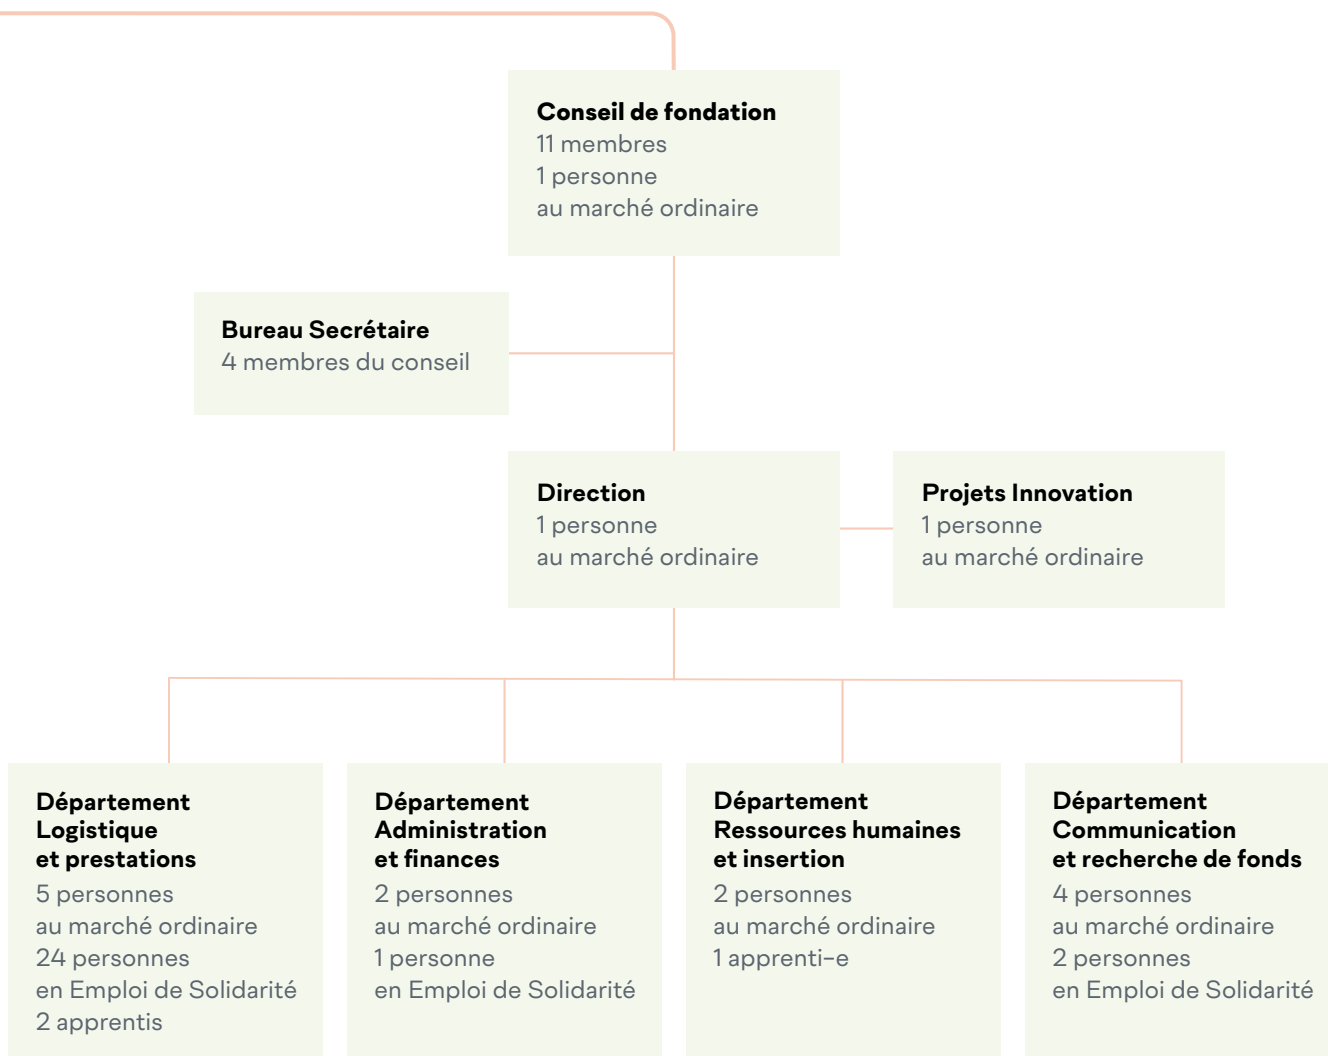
Conseil de fondation
11 membres
1 personne
au marché ordinaire

Bureau Secrétaire
4 membres du conseil

Direction
1 personne
au marché ordinaire

Projets Innovation
1 personne
au marché ordinaire

Département Logistique et prestations
5 personnes
au marché ordinaire
24 personnes
en Emploi de Solidarité
2 apprentis

Département Administration et finances
2 personnes
au marché ordinaire
1 personne
en Emploi de Solidarité

Département Ressources humaines et insertion
2 personnes
au marché ordinaire
1 apprenti-e

Département Communication et recherche de fonds
4 personnes
au marché ordinaire
2 personnes
en Emploi de Solidarité